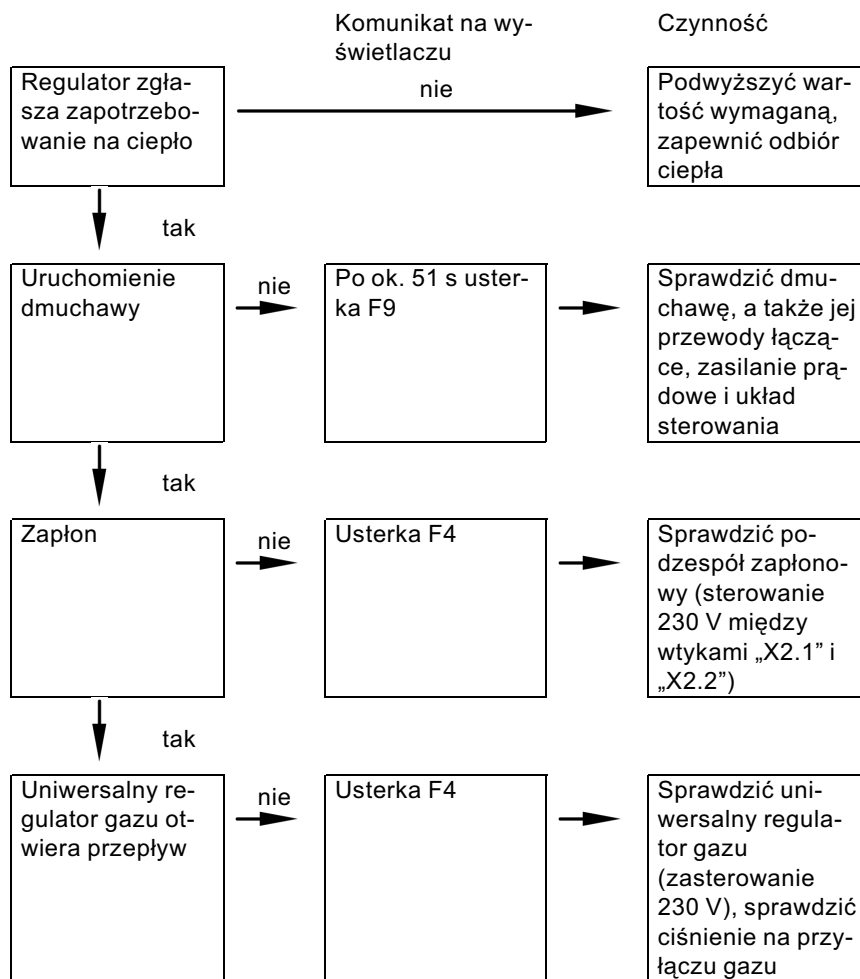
Komunikat na wyświetlaczu

Czynność

Regulator zgłasza zapotrzebowanie na ciepło

nie

Podwyższyć wartość wymaganą, zapewnić odbiór ciepła

tak

Uruchomienie dmuchawy

nie

Po ok. 51 s usterka F9

Sprawdzić dmuchawę, a także jej przewody łączące, zasilanie prądowe i układ sterowania

tak

Zapłon

nie

Usterka F4

Sprawdzić podzespół zapłonowy (sterowanie 230 V między wtykami „X2.1” i „X2.2”)

tak

Uniwersalny regulator gazu otwiera przepływ

nie

Usterka F4

Sprawdzić uniwersalny regulator gazu (zasterowanie 230 V), sprawdzić ciśnienie na przyłączu gazu